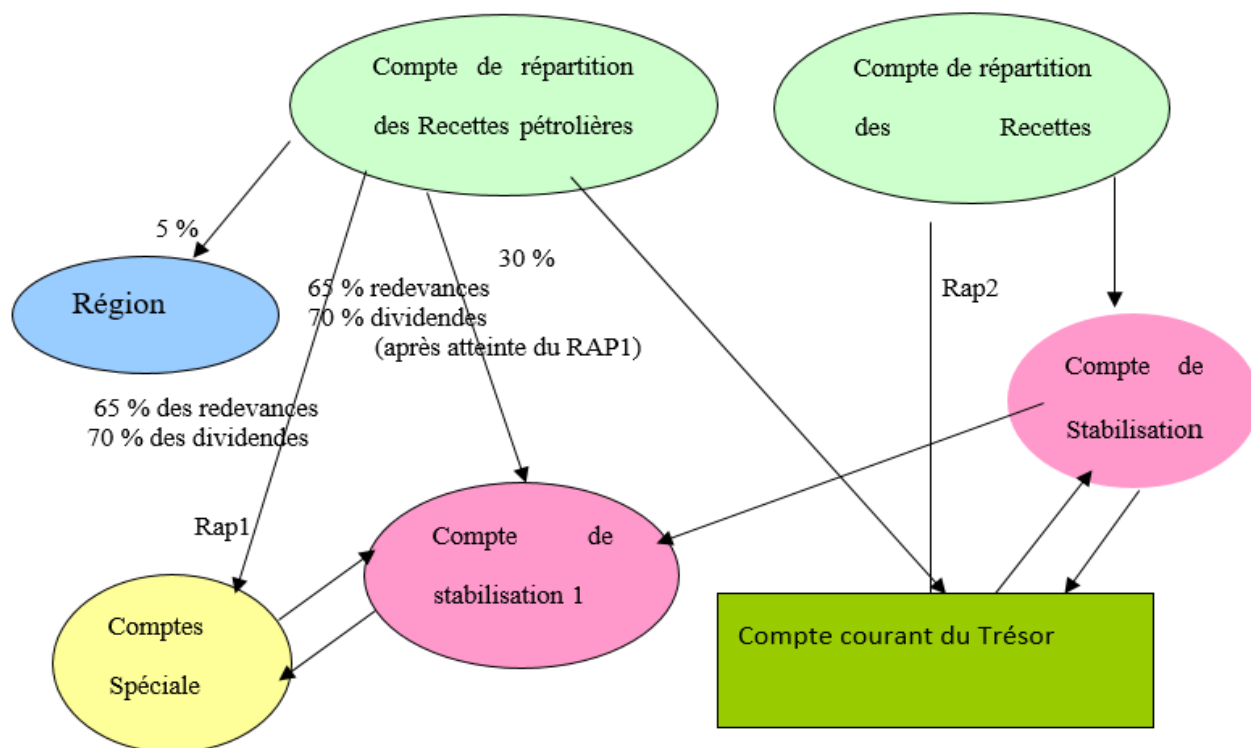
Compte de répartition des Recettes pétrolières

Compte de répartition des Recettes

5 %

Région

30 %

65 % redevances
70 % dividendes
(après atteinte du RAP1)

Rap2

Compte de Stabilisation

65 % des redevances
70 % des dividendes

Rap1

Compte de stabilisation 1

Comptes Spéciale

Compte courant du Trésor